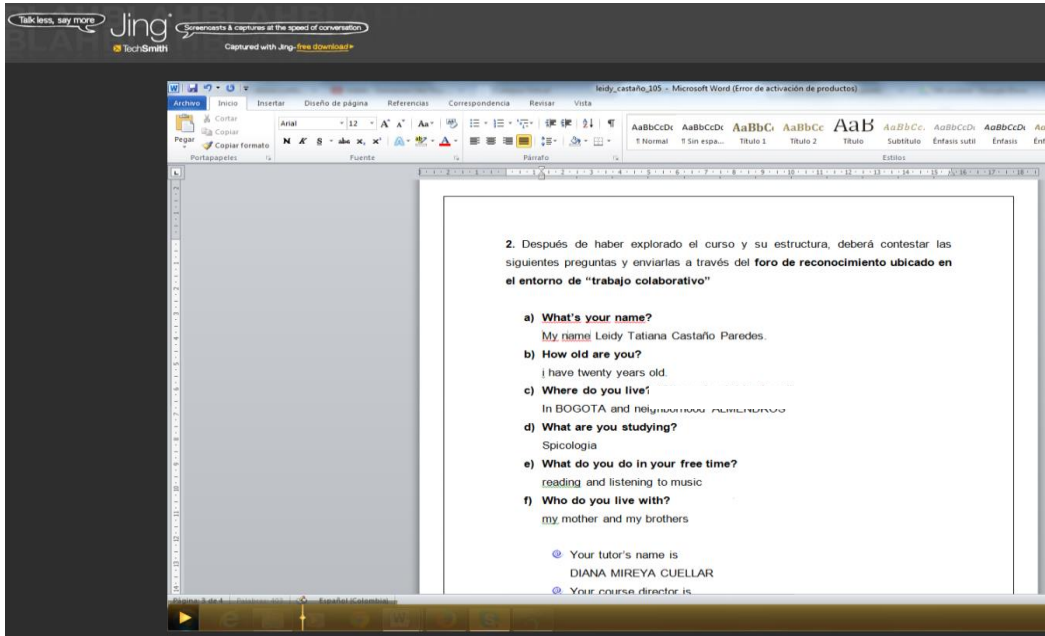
Talk less, say more Jing Screencasts & captures at the speed of conversation
TechSmith Captured with Jing- free download

leidy_castaño_105 - Microsoft Word (Error de activación de productos)

Archivo Inicio Insertar Diseño de página Referencias Correspondencia Revisar Vista

Cortar
Copiar
Pegar Copiar formato
Portapapeles
Arial 12
Fuente
Párrafo
AaBbCcDc AaBbCcDc AaBbC AaBbCc AaB AaBbCc. AaBbCcDc AaBbCcDc
¶ Normal ¶ Sin espa... Título 1 Título 2 Título Subtítulo Énfasis sutil Énfasis
Estilos

2. Después de haber explorado el curso y su estructura, deberá contestar las siguientes preguntas y enviarlas a través del **foro de reconocimiento ubicado en el entorno de "trabajo colaborativo"**

a) **What's your name?**
My name Leidy Tatiana Castaño Paredes.

b) **How old are you?**
i have twenty years old.

c) **Where do you live?**
In BOGOTA and neighborhood ALMENDROS

d) **What are you studying?**
Spicologia

e) **What do you do in your free time?**
reading and listening to music

f) **Who do you live with?**
my mother and my brothers

Your tutor's name is
DIANA MIREYA CUELLAR

Your course director is

Página: 3 de 4 Palabras: 469 Español (Colombia)